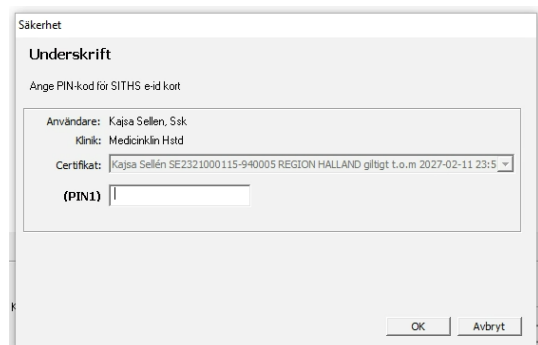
Säkerhet

Underskrift

Ange PIN-kod för SITHS e-id kort

Användare: Kajsa Sellen, Ssk

Klinik: Medicinklin Hstd

Certifikat: Kajsa Sellén SE2321000115-940005 REGION HALLAND giltigt t.o.m 2027-02-11 23:5

(PIN1)

OK Avbryt